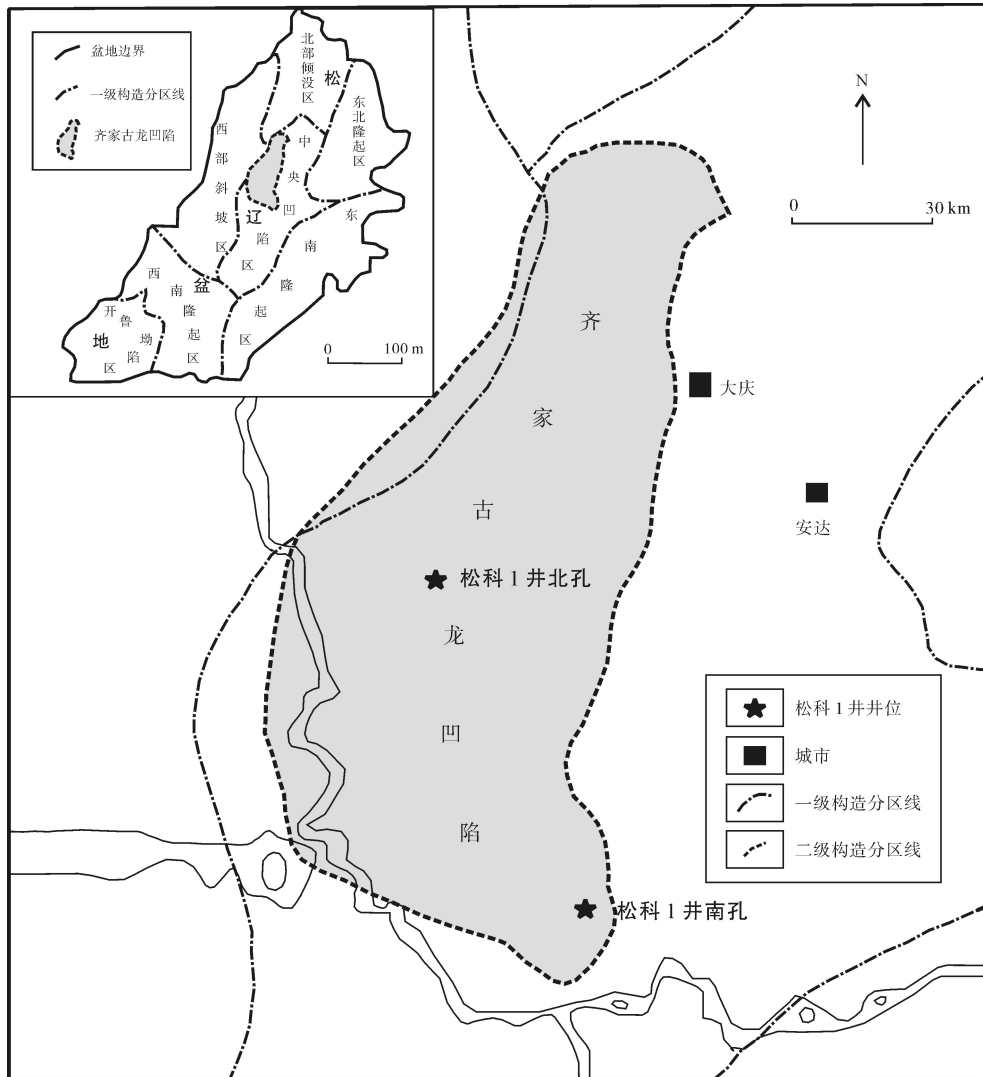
盆地边界
一级构造分区线
齐家古龙凹陷

北部倾没区
松
东北隆起区
西部斜坡区
中央凹陷区
辽
东南隆起区
西南隆起区
盆
开鲁坳陷区
地
0 100 m

N
0 30 km

齐
家
古
龙
凹
陷

大庆
安达
松科 1 井北孔
松科 1 井南孔

松科 1 井井位
城市
一级构造分区线
二级构造分区线